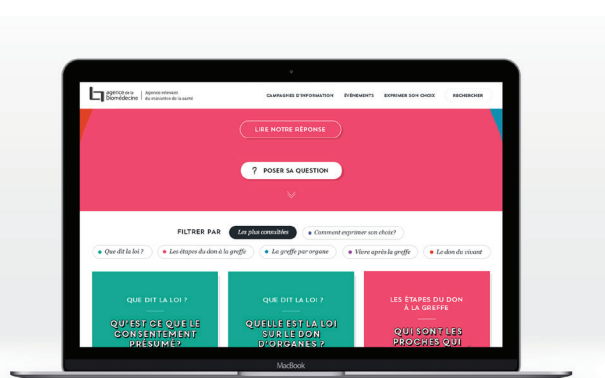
agence de la biomédecine | Agence relevant du ministère de la santé

CAMPAGNES D'INFORMATION ÉVÉNEMENTS EXPRIMER SON CHOIX RECHERCHER

LIRE NOTRE RÉPONSE

? POSER SA QUESTION

FILTRER PAR Les plus consultées Comment exprimer son choix?

Que dit la loi ? Les étapes du don à la greffe La greffe par organe Vivre après la greffe Le don du vivant

QUE DIT LA LOI ?

QU'EST CE QUE LE CONSENTEMENT PRÉSUMÉ?

QUE DIT LA LOI ?

QUELLE EST LA LOI SUR LE DON D'ORGANES ?

LES ÉTAPES DU DON À LA GREFFE

QUI SONT LES PROCHES QUI

MacBook